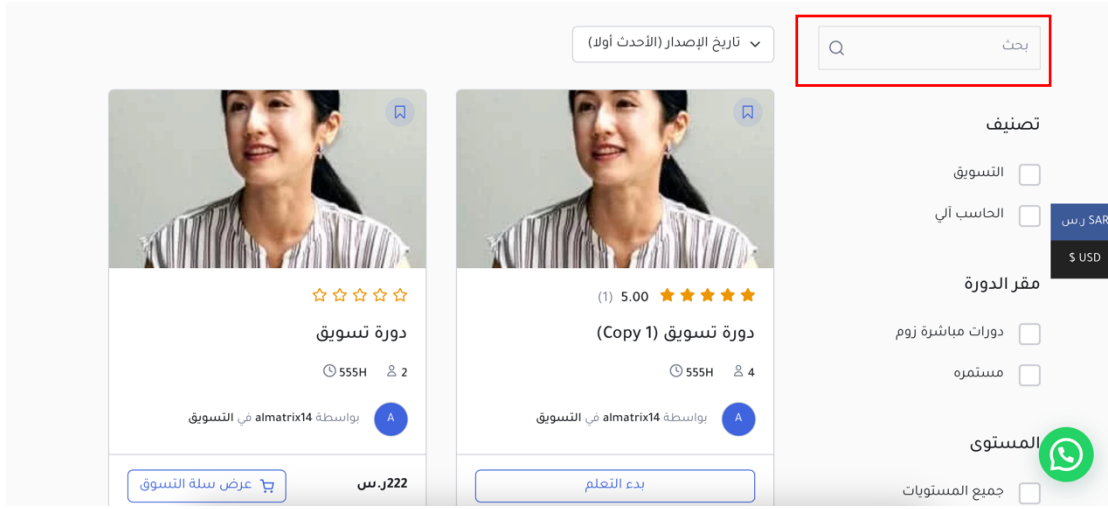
بحث

تاريخ الإصدار (الأحدث أولا)

تصنيف

التسويق

الحاسب آلي

مقر الدورة

دورات مباشرة زوم

مستمره

المستوى

جميع المستويات

SAR ر.س

USD $

5.00 (1)

دورة تسويق (Copy 1)

555H 4

A بواسطة almatrix14 في التسويق

بدء التعلم

دورة تسويق

555H 2

A بواسطة almatrix14 في التسويق

222ر.س

عرض سلة التسوق